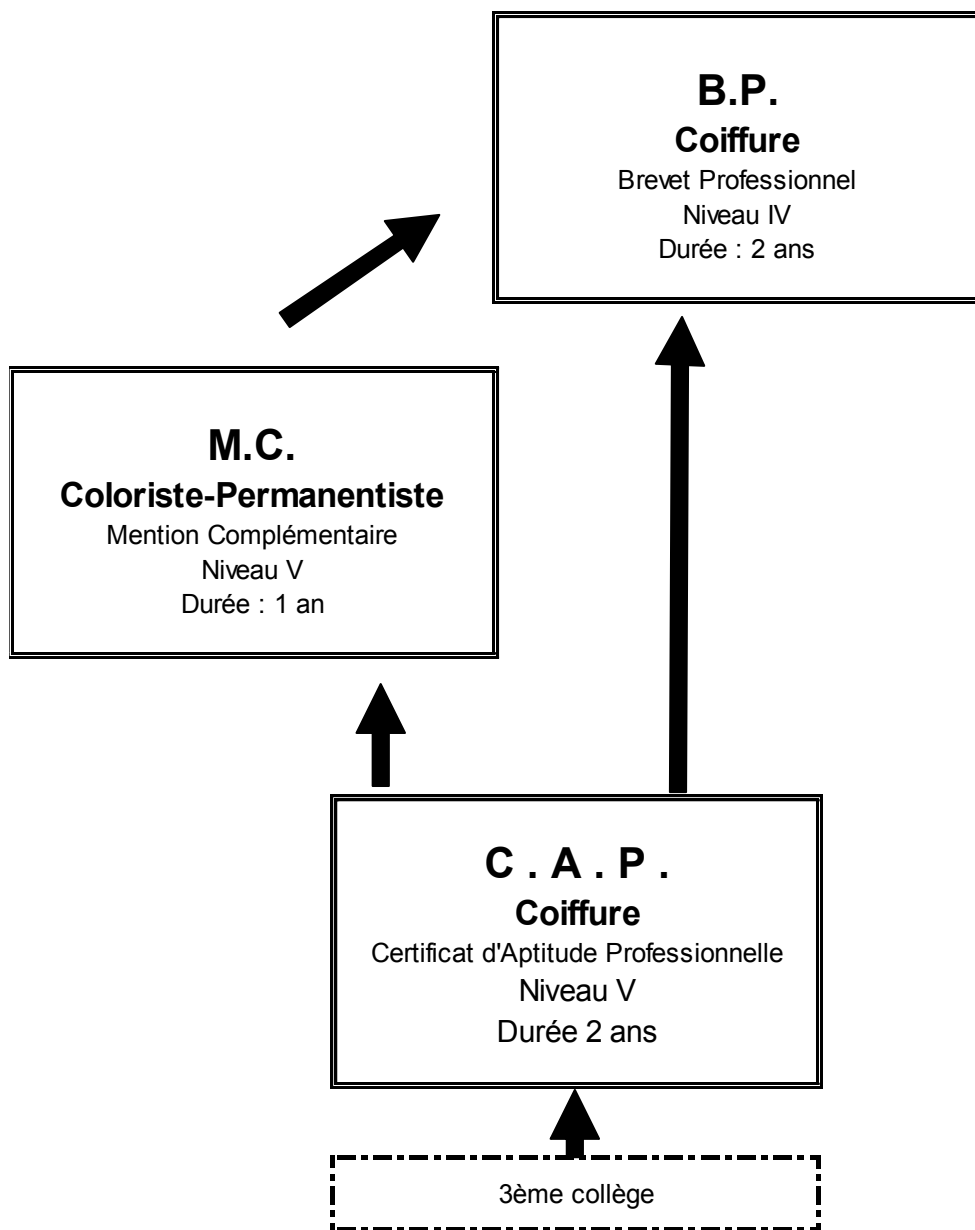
B.P.
Coiffure
Brevet Professionnel
Niveau IV
Durée : 2 ans

M.C.
Coloriste-Permanentiste
Mention Complémentaire
Niveau V
Durée : 1 an

C . A . P .
Coiffure
Certificat d'Aptitude Professionnelle
Niveau V
Durée 2 ans

3ème collège